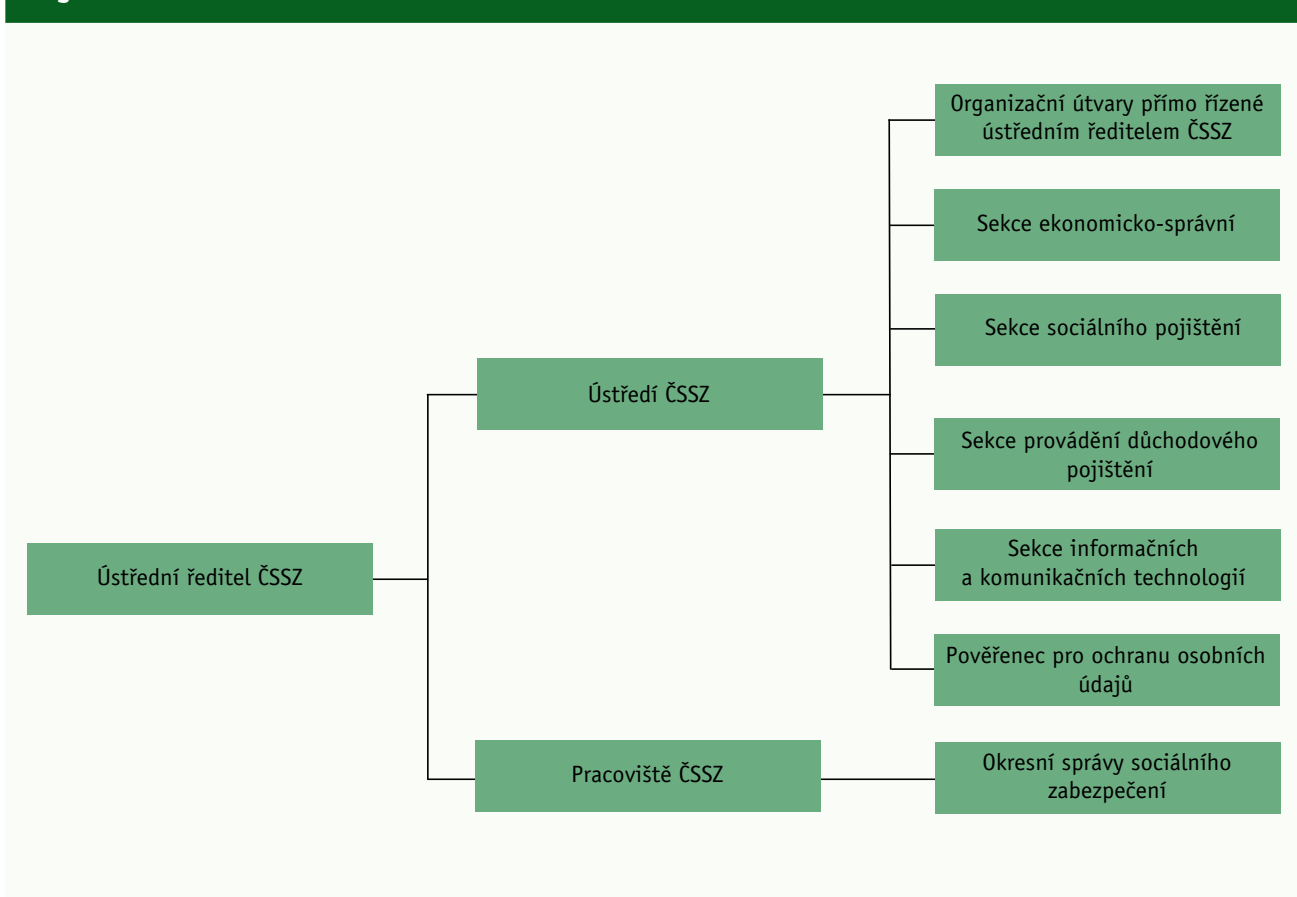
Ústřední ředitel ČSSZ

Ústředí ČSSZ

Pracoviště ČSSZ

Organizační útvary přímo řízené ústředním ředitelem ČSSZ

Sekce ekonomicko-správní

Sekce sociálního pojištění

Sekce provádění důchodového pojištění

Sekce informačních a komunikačních technologií

Pověřenec pro ochranu osobních údajů

Okresní správy sociálního zabezpečení